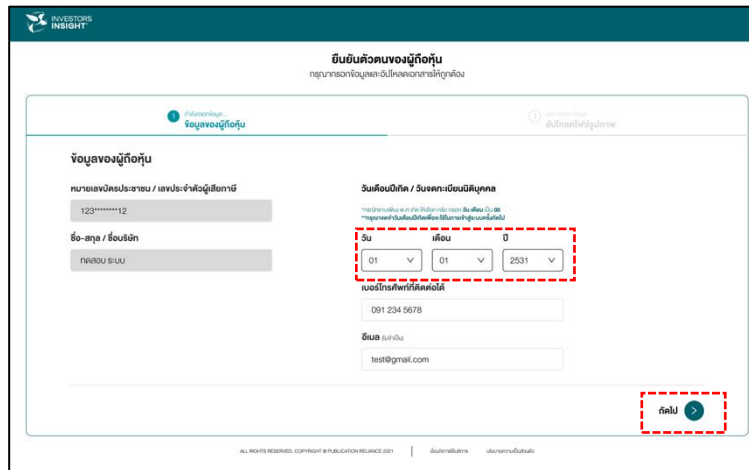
INVESTORS INSIGHT

ยืนยันตัวตนของผู้ถือหุ้น
กรุณากรอกข้อมูลและอัปโหลดเอกสารให้ถูกต้อง

1 กำลังกรอกข้อมูล...
ข้อมูลของผู้ถือหุ้น

2 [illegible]
อัปโหลดไฟล์รูปภาพ

ข้อมูลของผู้ถือหุ้น

หมายเลขบัตรประชาชน / เลขประจำตัวผู้เสียภาษี
123********12

ชื่อ-สกุล / ชื่อบริษัท
ทดสอบ ระบบ

วันเดือนปีเกิด / วันจดทะเบียนนิติบุคคล
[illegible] วัน เดือน เป็น 00
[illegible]

วัน
01
เดือน
01
ปี
2531

เบอร์โทรศัพท์ที่ติดต่อได้
091 234 5678

อีเมล (ไม่จำเป็น)
test@gmail.com

ถัดไป

ALL RIGHTS RESERVED. COPYRIGHT © PUBLICATION RELIANCE 2021 | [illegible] | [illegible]